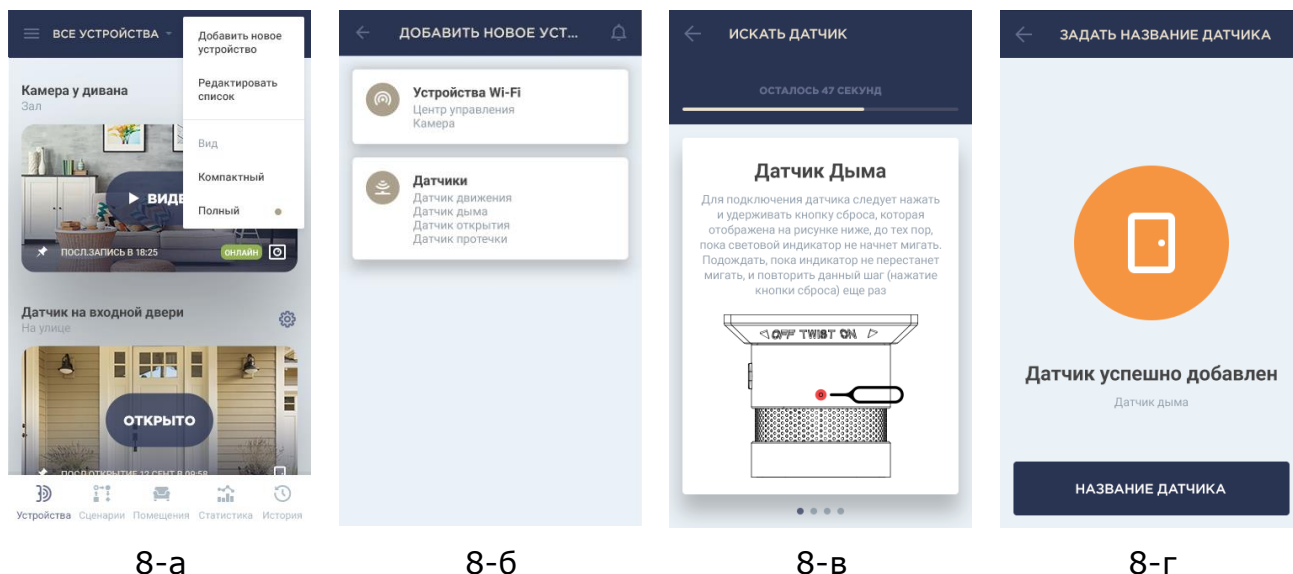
ВСЕ УСТРОЙСТВА

Добавить новое устройство

Редактировать список

Вид

Компактный

Полный

Камера у дивана
Зал

ВИДЕ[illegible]

ПОСЛ.ЗАПИСЬ В 18:25

ОНЛАЙН

Датчик на входной двери
На улице

ОТКРЫТО

ПОСЛ.ОТКРЫТИЕ 12 СЕНТ В 09:58

Устройства Сценарии Помещения Статистика История

8-а

ДОБАВИТЬ НОВОЕ УСТ...

Устройства Wi-Fi
Центр управления
Камера

Датчики
Датчик движения
Датчик дыма
Датчик открытия
Датчик протечки

8-б

ИСКАТЬ ДАТЧИК

ОСТАЛОСЬ 47 СЕКУНД

Датчик Дыма

Для подключения датчика следует нажать и удерживать кнопку сброса, которая отображена на рисунке ниже, до тех пор, пока световой индикатор не начнет мигать. Подождать, пока индикатор не перестанет мигать, и повторить данный шаг (нажатие кнопки сброса) еще раз

◁ OFF TWIST ON ▷

8-в

ЗАДАТЬ НАЗВАНИЕ ДАТЧИКА

Датчик успешно добавлен

Датчик дыма

НАЗВАНИЕ ДАТЧИКА

8-г